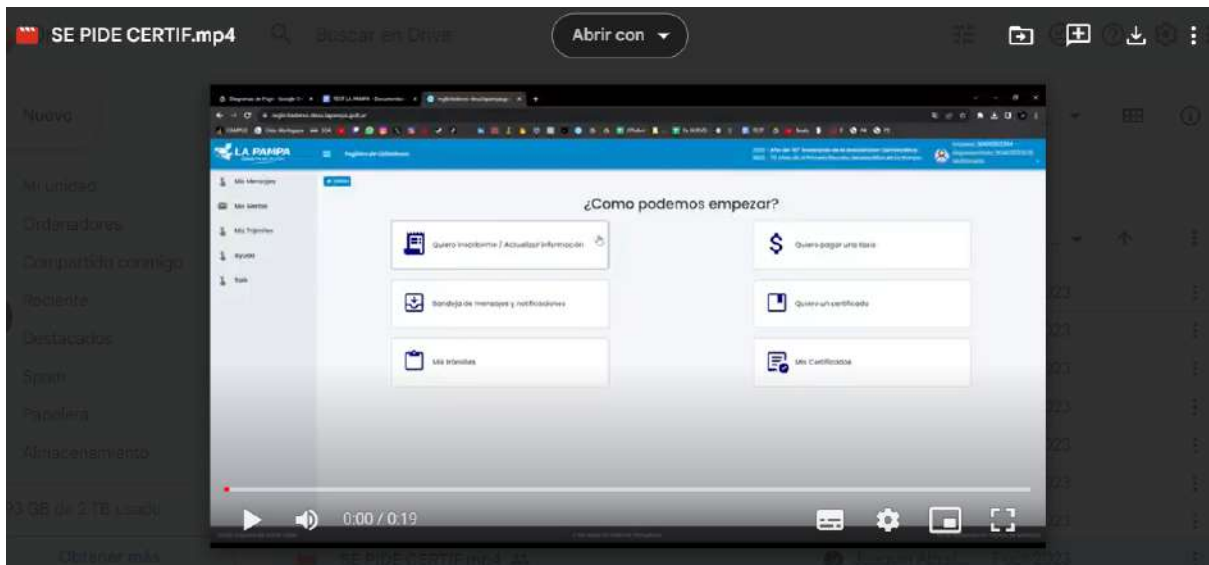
SE PIDE CERTIF.mp4

Buscar en Drive

Abrir con

Nuevo

Mi unidad

Ordenadores

Compartido conmigo

Reciente

Destacados

Spam

Papelera

Almacenamiento

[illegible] GB de 2 TB usado

Obtener más

SE PIDE CERTIF.mp4

LA PAMPA

Mis Mensajes

Mis Alertas

Mis Trámites

Ayuda

Salir

¿Como podemos empezar?

Quiero inscribirme / Actualizar información

Quiero pagar una tasa

Bandeja de mensajes y notificaciones

Quiero un certificado

Mis trámites

Mis Certificados

0:00 / 0:19